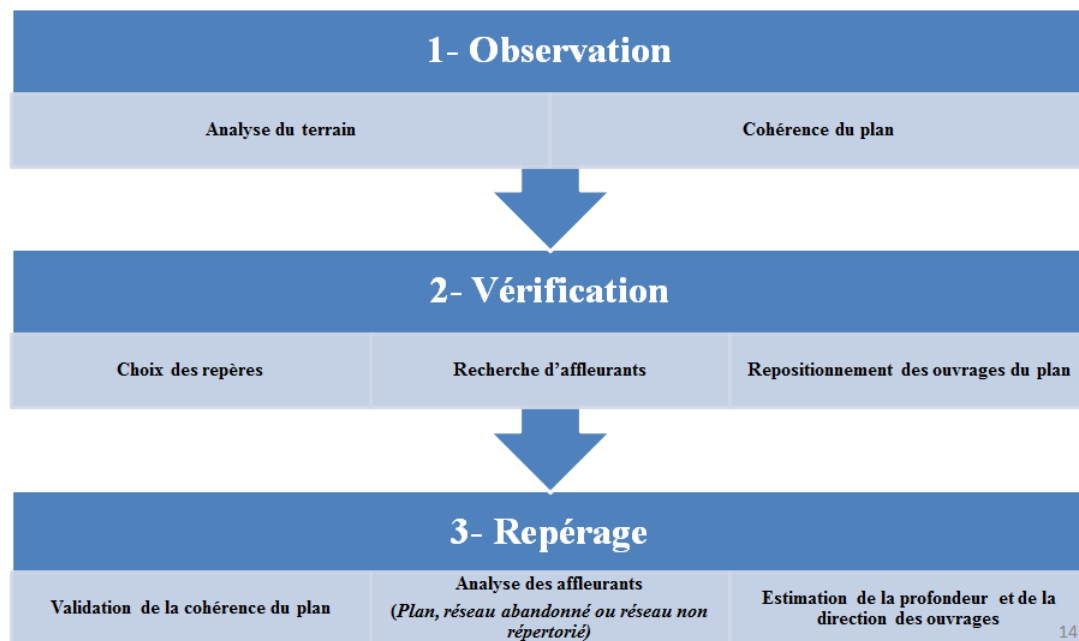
1- Observation

Analyse du terrain

Cohérence du plan

2- Vérification

Choix des repères

Recherche d'affleurants

Repositionnement des ouvrages du plan

3- Repérage

Validation de la cohérence du plan

Analyse des affleurants
(Plan, réseau abandonné ou réseau non répertorié)

Estimation de la profondeur et de la direction des ouvrages

14